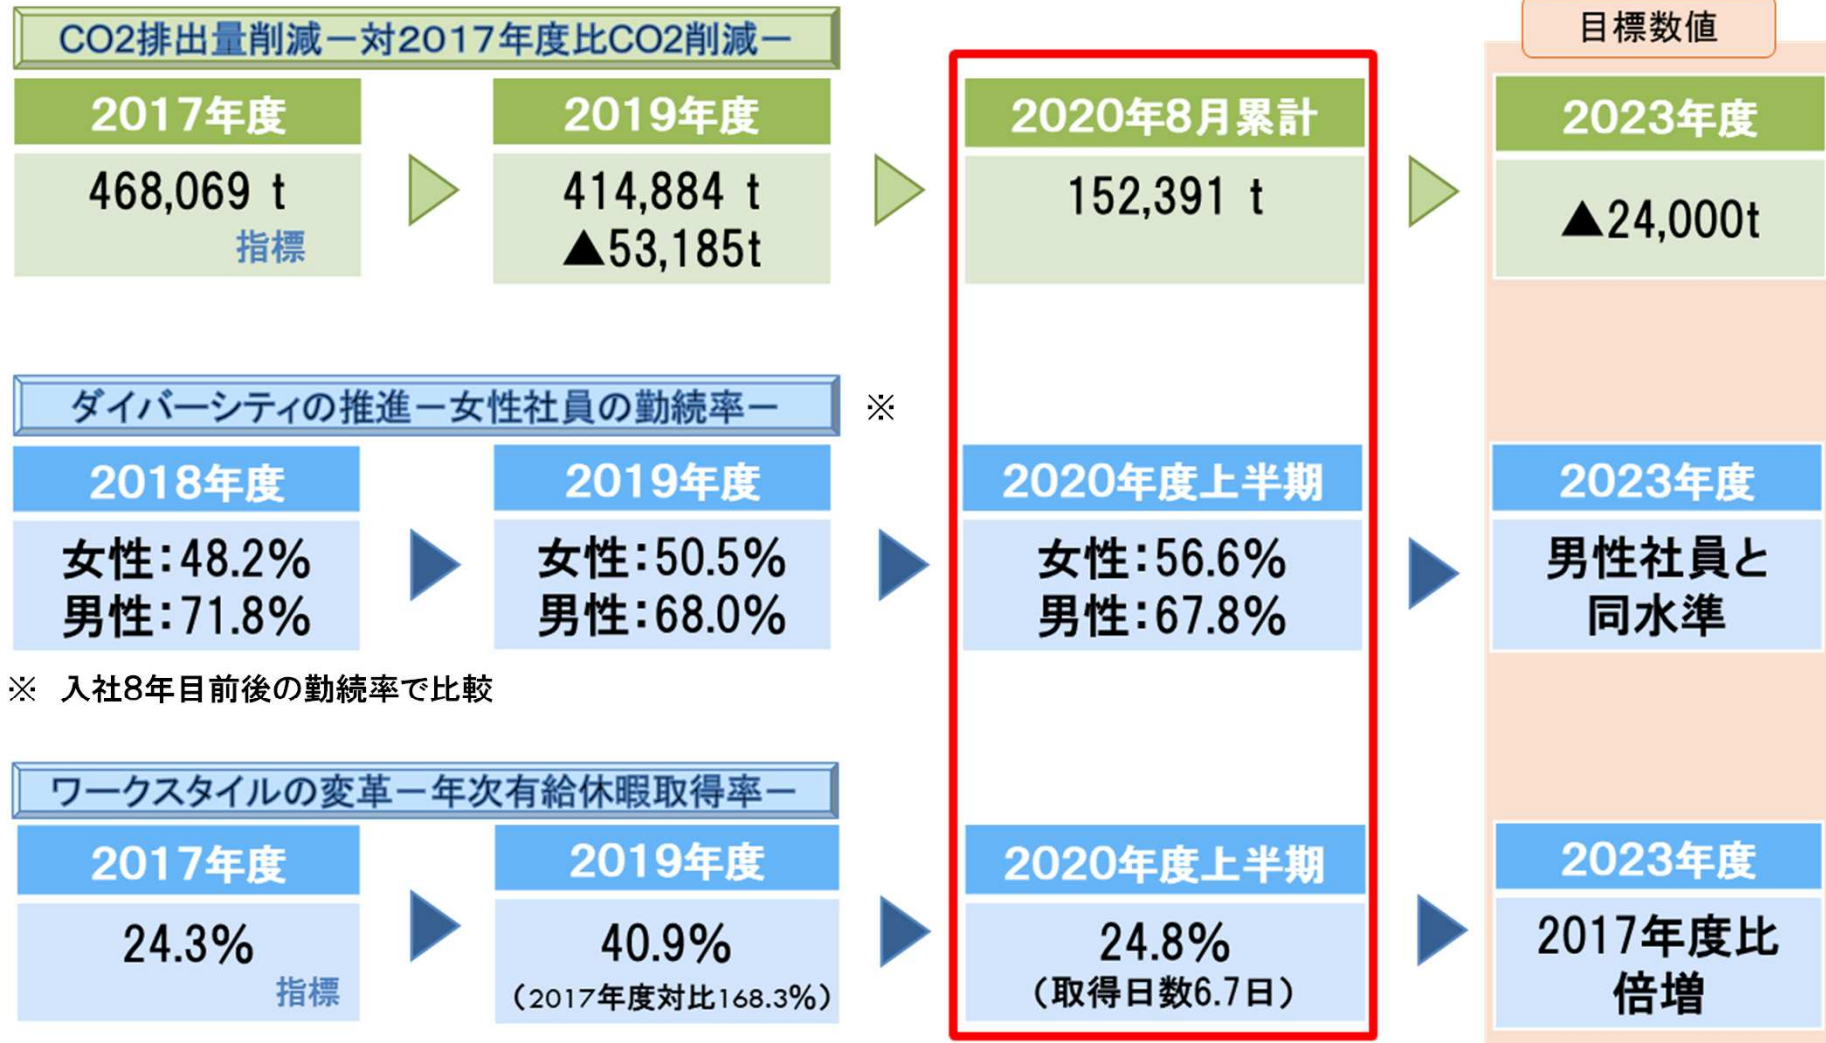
CO2排出量削減ー対2017年度比CO2削減ー

目標数値

2017年度
468,069 t
指標

2019年度
414,884 t
▲53,185t

2020年8月累計
152,391 t

2023年度
▲24,000t

ダイバーシティの推進ー女性社員の勤続率ー ※

2018年度
女性：48.2%
男性：71.8%

2019年度
女性：50.5%
男性：68.0%

2020年度上半期
女性：56.6%
男性：67.8%

2023年度
男性社員と同水準

※ 入社8年目前後の勤続率で比較

ワークスタイルの変革ー年次有給休暇取得率ー

2017年度
24.3%
指標

2019年度
40.9%
（2017年度対比168.3%）

2020年度上半期
24.8%
（取得日数6.7日）

2023年度
2017年度比倍増